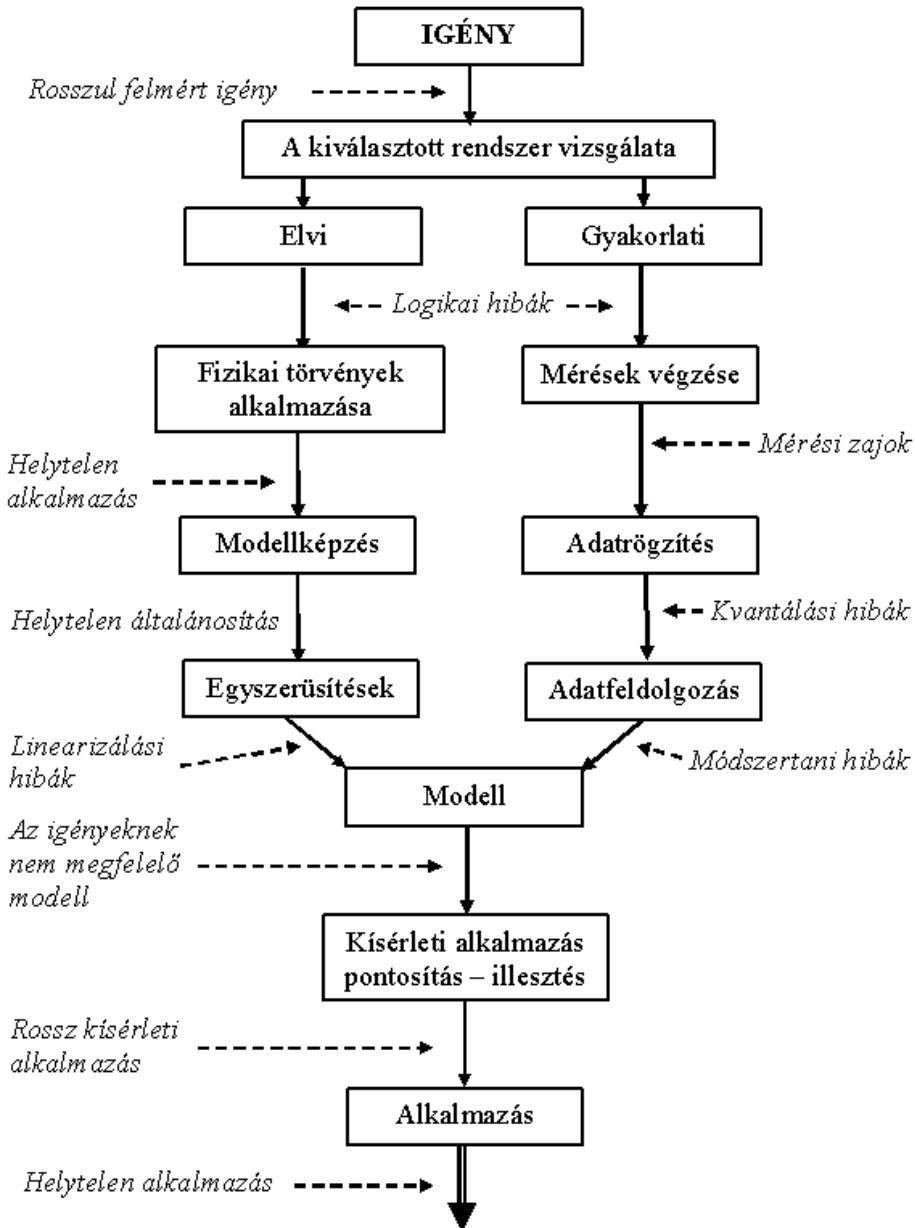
IGÉNY

Rosszul felmért igény

A kiválasztott rendszer vizsgálata

Elvi

Gyakorlati

Logikai hibák

Fizikai törvények alkalmazása

Mérések végzése

Helytelen alkalmazás

Mérési zajok

Modellképzés

Adatrögzítés

Helytelen általánosítás

Kvantálási hibák

Egyszerüsítések

Adatfeldolgozás

Linearizálási hibák

Módszertani hibák

Modell

Az igényeknek nem megfelelő modell

Kisérleti alkalmazás pontosítás – illesztés

Rossz kísérleti alkalmazás

Alkalmazás

Helytelen alkalmazás